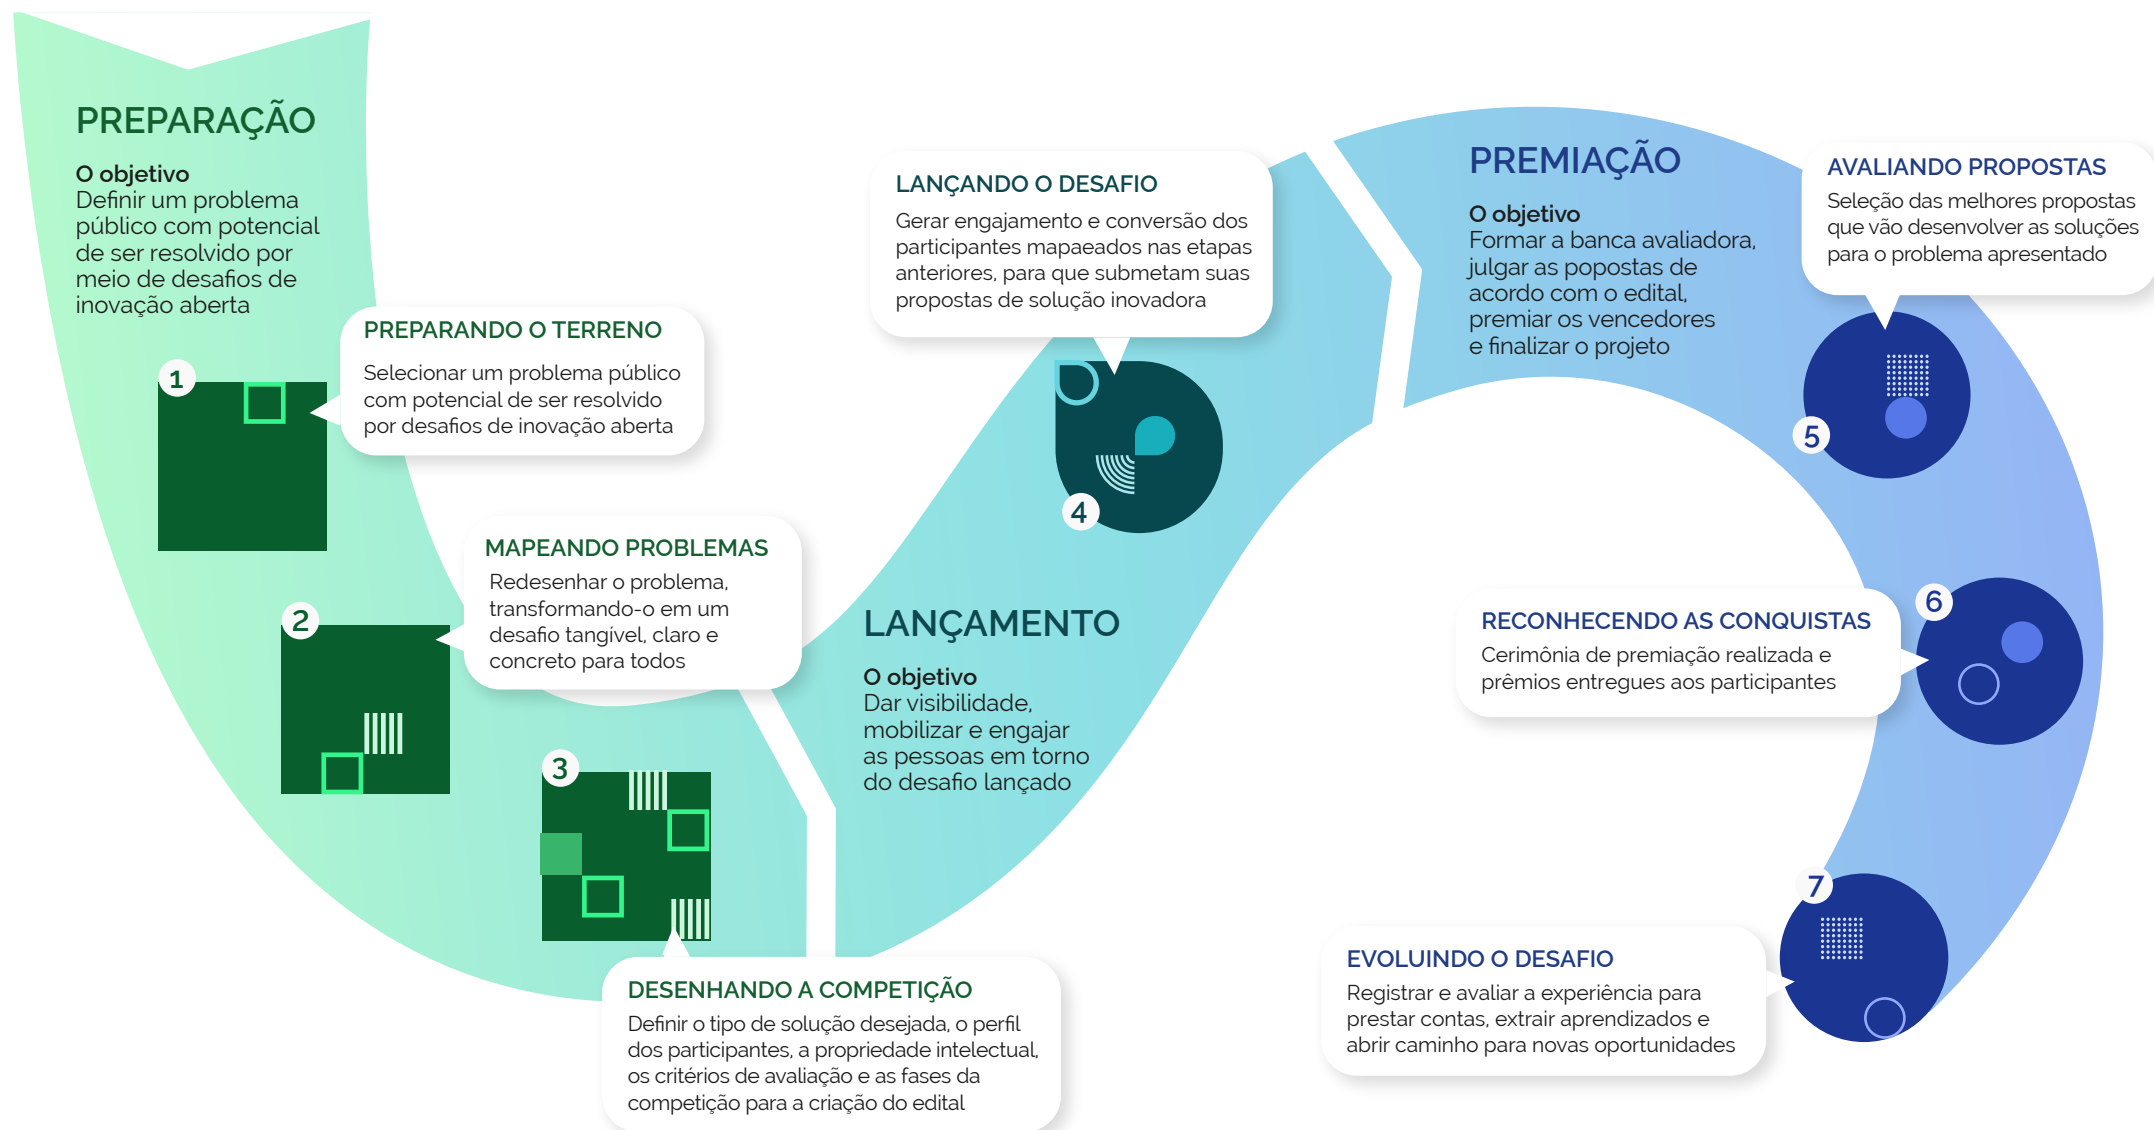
PREPARAÇÃO

O objetivo
Definir um problema público com potencial de ser resolvido por meio de desafios de inovação aberta

1

PREPARANDO O TERRENO
Selecionar um problema público com potencial de ser resolvido por desafios de inovação aberta

2

MAPEANDO PROBLEMAS
Redesenhar o problema, transformando-o em um desafio tangível, claro e concreto para todos

3

DESENHANDO A COMPETIÇÃO
Definir o tipo de solução desejada, o perfil dos participantes, a propriedade intelectual, os critérios de avaliação e as fases da competição para a criação do edital

LANÇANDO O DESAFIO
Gerar engajamento e conversão dos participantes mapeados nas etapas anteriores, para que submetam suas propostas de solução inovadora

4

LANÇAMENTO

O objetivo
Dar visibilidade, mobilizar e engajar as pessoas em torno do desafio lançado

PREMIAÇÃO

O objetivo
Formar a banca avaliadora, julgar as popostas de acordo com o edital, premiar os vencedores e finalizar o projeto

AVALIANDO PROPOSTAS
Seleção das melhores propostas que vão desenvolver as soluções para o problema apresentado

5

6

RECONHECENDO AS CONQUISTAS
Cerimônia de premiação realizada e prêmios entregues aos participantes

7

EVOLUINDO O DESAFIO
Registrar e avaliar a experiência para prestar contas, extrair aprendizados e abrir caminho para novas oportunidades